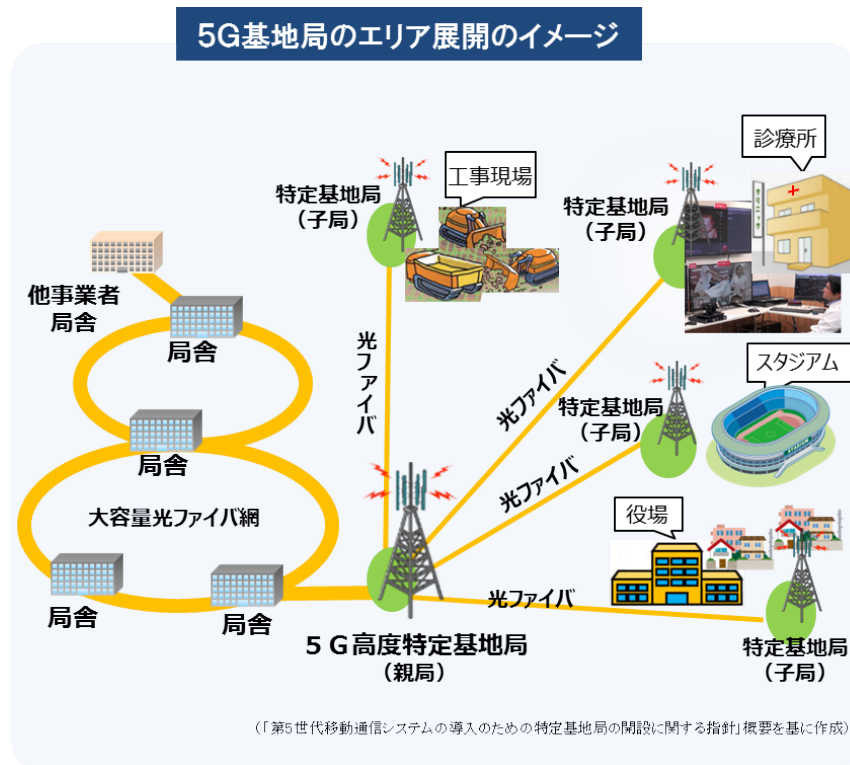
5G基地局のエリア展開のイメージ

他事業者局舎

局舎

局舎

大容量光ファイバ網

局舎

局舎

特定基地局（子局）

工事現場

光ファイバ

特定基地局（子局）

診療所

光ファイバ

特定基地局（子局）

スタジアム

光ファイバ

役場

光ファイバ

5G高度特定基地局（親局）

特定基地局（子局）

（「第5世代移動通信システムの導入のための特定基地局の開設に関する指針」概要を基に作成）